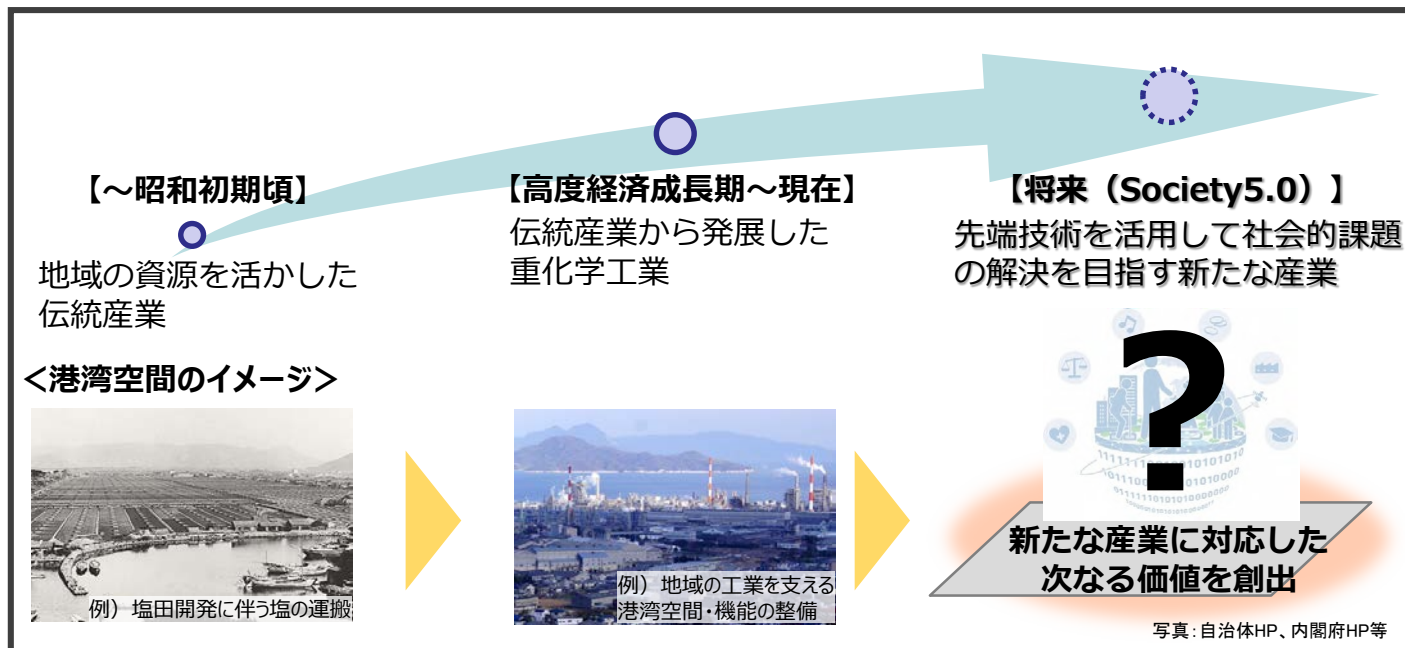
【～昭和初期頃】
地域の資源を活かした伝統産業

【高度経済成長期～現在】
伝統産業から発展した重化学工業

【将来（Society5.0）】
先端技術を活用して社会的課題の解決を目指す新たな産業

＜港湾空間のイメージ＞

例）塩田開発に伴う塩の運搬

例）地域の工業を支える港湾空間・機能の整備

?

新たな産業に対応した次なる価値を創出

写真：自治体HP、内閣府HP等